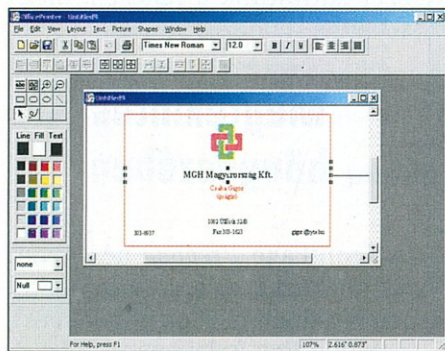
MicroPrinter - Untitled1

File Edit View Layout Text Picture Shapes Window Help

Times New Roman 12.0

Untitled1

Line Fill Text

none

Null

MGH Magyarország Kft.

Csaba Ügyes

igazgató

1082 Üllői út 32/B

315-4637

Fax 315-1623

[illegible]@yte.hu

For Help, press F1

107% 2.616" 0.873"